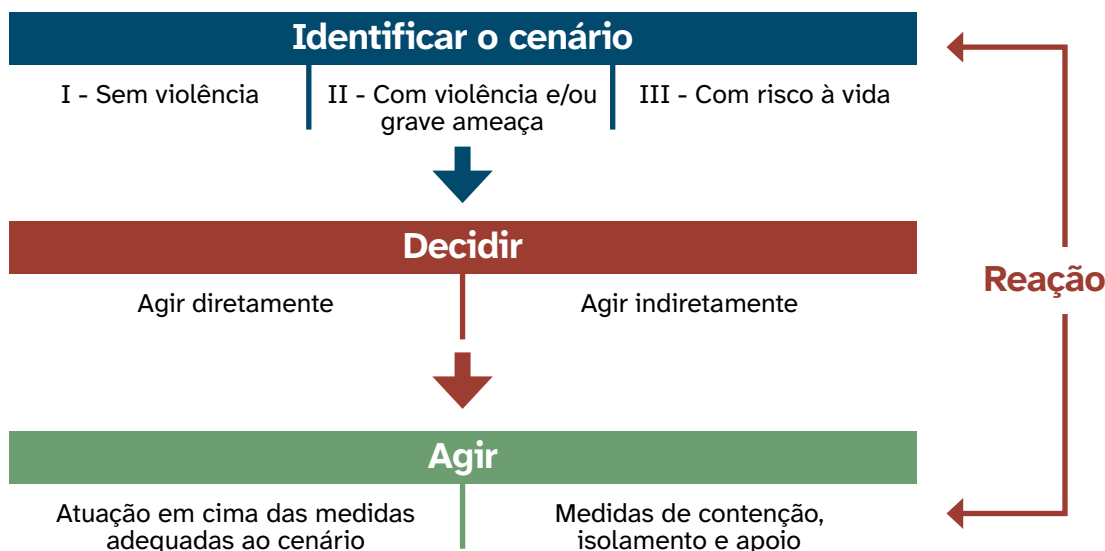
Identificar o cenário

I - Sem violência

II - Com violência e/ou grave ameaça

III - Com risco à vida

Decidir

Agir diretamente

Agir indiretamente

Agir

Atuação em cima das medidas adequadas ao cenário

Medidas de contenção, isolamento e apoio

Reação